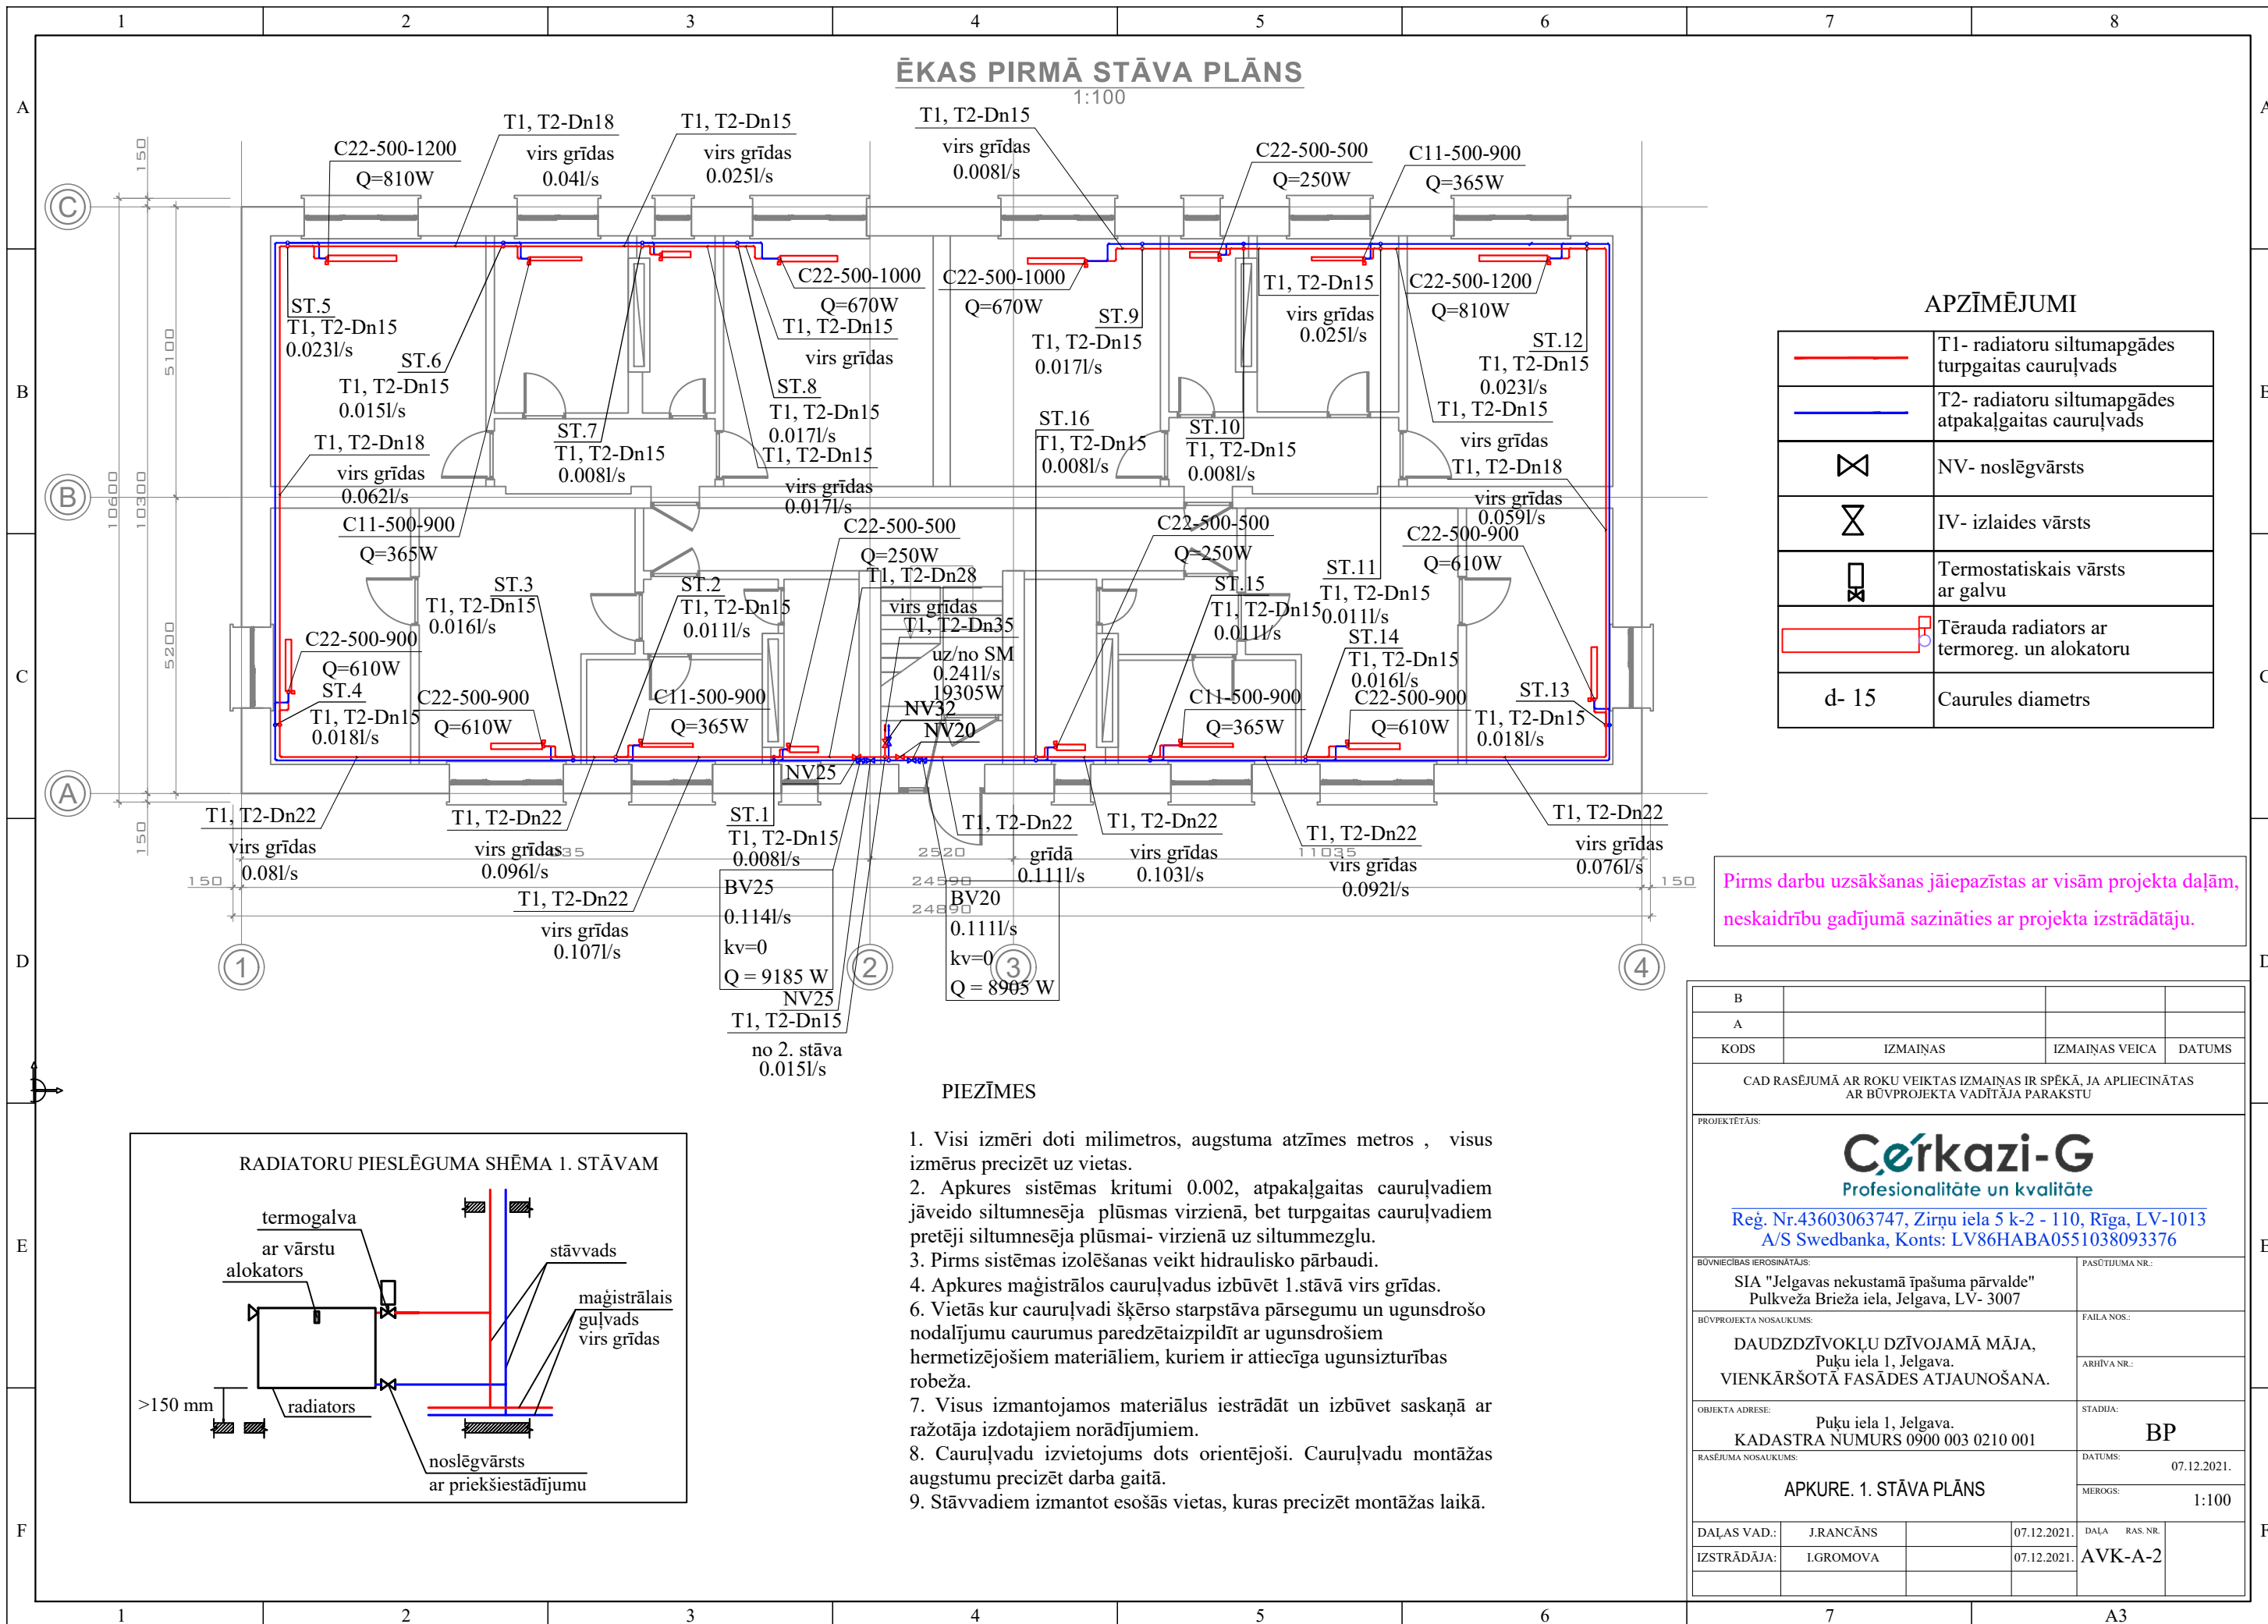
1 2 3 4 5 6 7 8

A B C D E F

ĒKAS PIRMĀ STĀVA PLĀNS
1:100

T1, T2-Dn18
virs grīdas
0.04l/s

T1, T2-Dn15
virs grīdas
0.025l/s

T1, T2-Dn15
virs grīdas
0.008l/s

C22-500-1200
Q=810W

C22-500-500
Q=250W

C11-500-900
Q=365W

C22-500-1000
Q=670W

C22-500-1000
Q=670W

T1, T2-Dn15
virs grīdas

ST.5
T1, T2-Dn15
0.023l/s

ST.6
T1, T2-Dn15
0.015l/s

ST.9
T1, T2-Dn15
0.017l/s

T1, T2-Dn15
virs grīdas
0.025l/s

C22-500-1200
Q=810W

ST.12
T1, T2-Dn15
0.023l/s
T1, T2-Dn15
virs grīdas
T1, T2-Dn18

ST.8
T1, T2-Dn15
0.017l/s
T1, T2-Dn15
virs grīdas
0.017l/s

ST.7
T1, T2-Dn15
0.008l/s

T1, T2-Dn18
virs grīdas
0.062l/s

ST.16
T1, T2-Dn15
0.008l/s

ST.10
T1, T2-Dn15
0.008l/s

virs grīdas
0.059l/s

C11-500-900
Q=365W

C22-500-500
Q=250W
T1, T2-Dn28

C22-500-500
Q=250W

C22-500-900
Q=610W

ST.3
T1, T2-Dn15
0.016l/s

ST.2
T1, T2-Dn15
0.011l/s

virs grīdas
T1, T2-Dn35
uz/no SM
0.241l/s
19305W

ST.15
T1, T2-Dn15
0.011l/s

ST.11
T1, T2-Dn15
0.011l/s

ST.14
T1, T2-Dn15
0.016l/s

C22-500-900
Q=610W
ST.4
T1, T2-Dn15
0.018l/s

C22-500-900
Q=610W

C11-500-900
Q=365W

NV32
NV20

C11-500-900
Q=365W

C22-500-900
Q=610W

ST.13
T1, T2-Dn15
0.018l/s

NV25

T1, T2-Dn22
virs grīdas
0.08l/s

T1, T2-Dn22
virs grīdas
0.096l/s

ST.1
T1, T2-Dn15
0.008l/s

T1, T2-Dn22
grīda
0.111l/s

T1, T2-Dn22
virs grīdas
0.103l/s

T1, T2-Dn22
virs grīdas
0.092l/s

T1, T2-Dn22
virs grīdas
0.076l/s

T1, T2-Dn22
virs grīdas
0.107l/s

BV25
0.114l/s
kv=0
Q = 9185 W

BV20
0.111l/s
kv=0
Q = 8905 W

NV25
T1, T2-Dn15
no 2. stāva
0.015l/s

150 5100 10600 10300 5200 150 2520 24590 24890 11035 150

APZĪMĒJUMI

| | |
|---|---|
| | T1- radiatoru siltumapgādes turpgaitas cauruļvads |
| | T2- radiatoru siltumapgādes atpakaļgaitas cauruļvads |
| | NV- noslēgvārsts |
| | IV- izlaides vārsts |
| | Termostatiskais vārsts ar galvu |
| | Tērauda radiators ar termoreg. un alokatoru |
| d- 15 | Caurules diametrs |

Pirms darbu uzsākšanas jāiepazīstas ar visām projekta daļām, neskaidrību gadījumā sazināties ar projekta izstrādātāju.

RADIATORU PIESLĒGUMA SHĒMA 1. STĀVAM
termogalva
ar vārstu
alokators
stāvvads
maģistrālais
guļvads
virs grīdas
>150 mm
radiators
noslēgvārsts
ar priekšiestādījumu

PIEZĪMES

1. Visi izmēri doti milimetros, augstuma atzīmes metros , visus izmērus precizēt uz vietas.
2. Apkures sistēmas kritumi 0.002, atpakaļgaitas cauruļvadiem jāveido siltumnesēja plūsmas virzienā, bet turpgaitas cauruļvadiem pretēji siltumnesēja plūsmai- virzienā uz siltummezglu.
3. Pirms sistēmas izolēšanas veikt hidraulisko pārbaudi.
4. Apkures maģistrālos cauruļvadus izbūvēt 1.stāvā virs grīdas.
6. Vietās kur cauruļvadi šķērso starpstāva pārsegumu un ugunsdrošo nodalījumu caurumus paredzētaizpildīt ar ugunsdrošiem hermetizējošiem materiāliem, kuriem ir attiecīga ugunsizturības robeža.
7. Visus izmantojamos materiālus iestrādāt un izbūvet saskaņā ar ražotāja izdotajiem norādījumiem.
8. Cauruļvadu izvietojums dots orientējoši. Cauruļvadu montāžas augstumu precizēt darba gaitā.
9. Stāvvadiem izmantot esošās vietas, kuras precizēt montāžas laikā.

| B | | | |
|---|---|---|---|
| A | | | |
| KODS | IZMAIŅAS | IZMAIŅAS VEICA | DATUMS |

CAD RASĒJUMĀ AR ROKU VEIKTAS IZMAIŅAS IR SPĒKĀ, JA APLIECINĀTAS AR BŪVPROJEKTA VADĪTĀJA PARAKSTU

PROJEKTĒTĀJS:
Cērkazi-G
Profesionalitāte un kvalitāte
Reģ. Nr.43603063747, Zirņu iela 5 k-2 - 110, Rīga, LV-1013
A/S Swedbanka, Konts: LV86HABA0551038093376

BŪVNIECĪBAS IEROSINĀTĀJS:
SIA "Jelgavas nekustamā īpašuma pārvalde"
Pulkveža Brieža iela, Jelgava, LV- 3007
PASŪTĪJUMA NR.:

BŪVPROJEKTA NOSAUKUMS:
DAUDZDZĪVOKĻU DZĪVOJAMĀ MĀJA,
Puķu iela 1, Jelgava.
VIENKĀRŠOTĀ FASĀDES ATJAUNOŠANA.
FAILA NOS.:
ARHĪVA NR.:

OBJEKTA ADRESE:
Puķu iela 1, Jelgava.
KADASTRA NUMURS 0900 003 0210 001
STADIJA: BP

RASĒJUMA NOSAUKUMS:
APKURE. 1. STĀVA PLĀNS
DATUMS: 07.12.2021.
MĒROGS: 1:100

DAĻAS VAD.: J.RANCĀNS 07.12.2021.
IZSTRĀDĀJA: I.GROMOVA 07.12.2021.
DAĻA RAS. NR.
AVK-A-2

A3